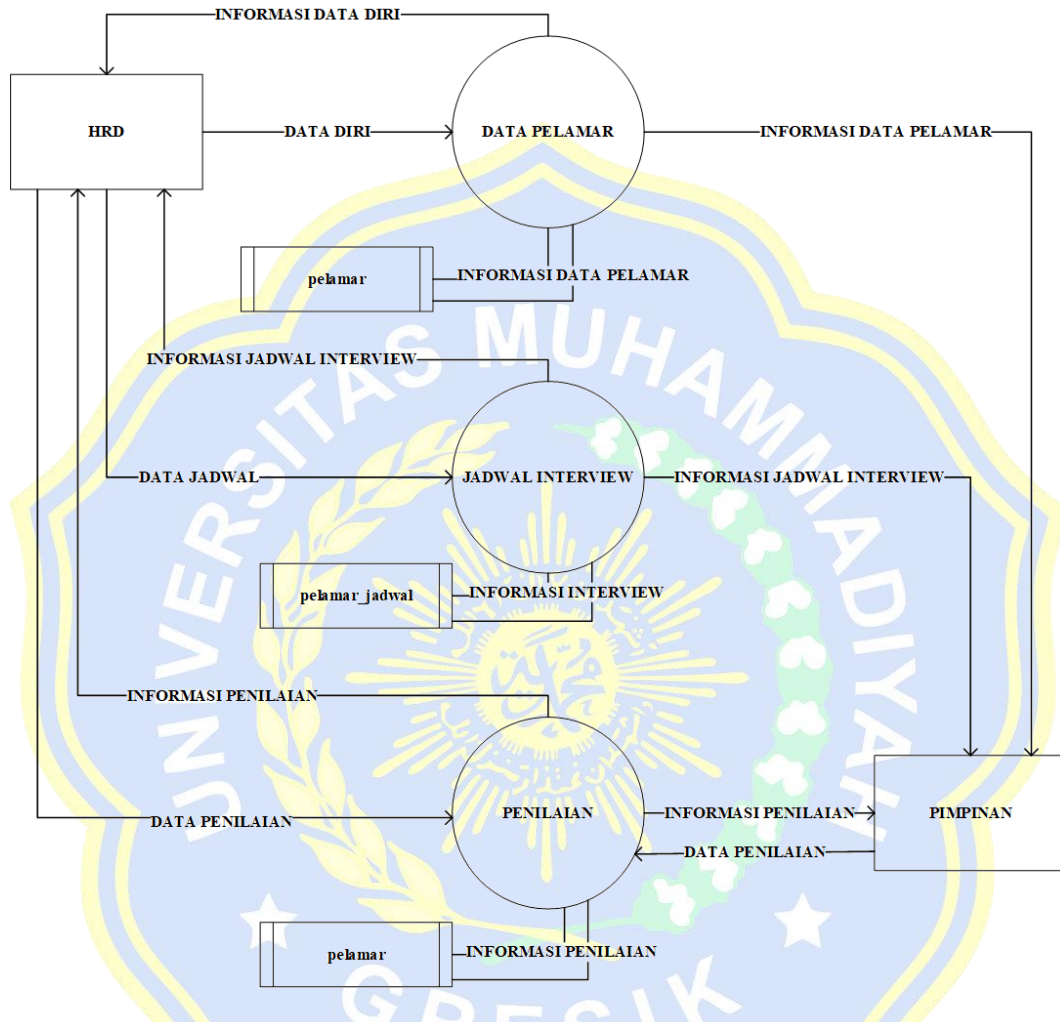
INFORMASI DATA DIRI

HRD

DATA DIRI

DATA PELAMAR

INFORMASI DATA PELAMAR

pelamar

INFORMASI DATA PELAMAR

INFORMASI JADWAL INTERVIEW

DATA JADWAL

JADWAL INTERVIEW

INFORMASI JADWAL INTERVIEW

pelamar_jadwal

INFORMASI INTERVIEW

INFORMASI PENILAIAN

DATA PENILAIAN

PENILAIAN

INFORMASI PENILAIAN

PIMPINAN

DATA PENILAIAN

pelamar

INFORMASI PENILAIAN

UNIVERSITAS MUHAMMADIYAH GRESIK